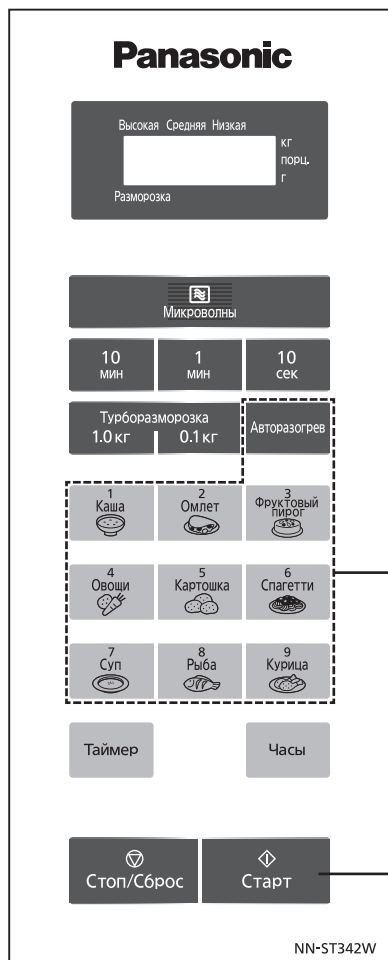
Panasonic

Высокая Средняя Низкая
кг
порц.
г
Разморозка

Микроволны

10 мин
1 мин
10 сек

Турборазморозка
1.0 кг
0.1 кг

Авторазогрев

1 Каша
2 Омлет
3 Фруктовый пирог
4 Овощи
5 Картошка
6 Спагетти
7 Суп
8 Рыба
9 Курица

Таймер
Часы

Стоп/Сброс
Старт

NN-ST342W